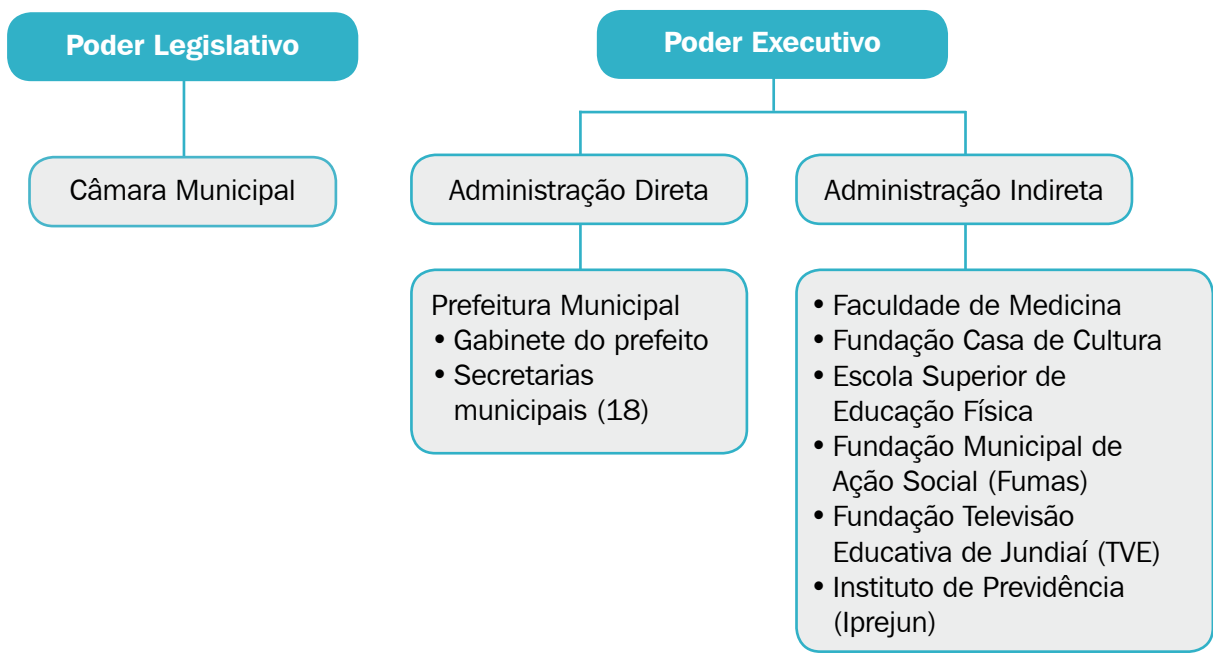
Poder Legislativo

Câmara Municipal

Poder Executivo

Administração Direta

Administração Indireta

Prefeitura Municipal
• Gabinete do prefeito
• Secretarias municipais (18)

• Faculdade de Medicina
• Fundação Casa de Cultura
• Escola Superior de Educação Física
• Fundação Municipal de Ação Social (Fumas)
• Fundação Televisão Educativa de Jundiaí (TVE)
• Instituto de Previdência (Iprejun)